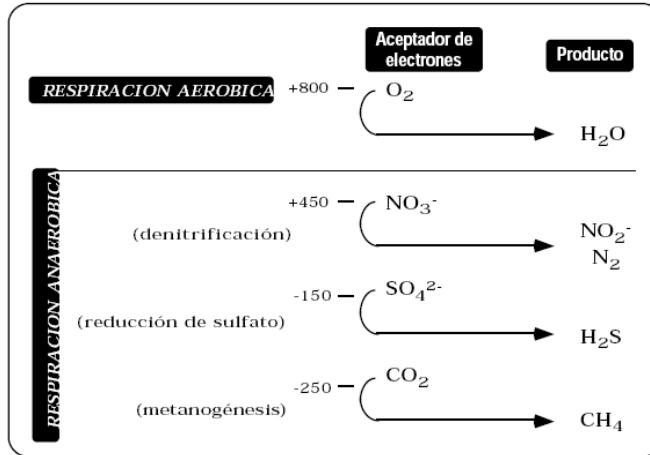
Aceptador de electrones

Producto

RESPIRACION AEROBICA

+800 — $O_2$

$H_2O$

RESPIRACION ANAEROBICA

+450 — $NO_3^-$

(denitrificación)

$NO_2^-$

$N_2$

-150 — $SO_4^{2-}$

(reducción de sulfato)

$H_2S$

-250 — $CO_2$

(metanogénesis)

$CH_4$